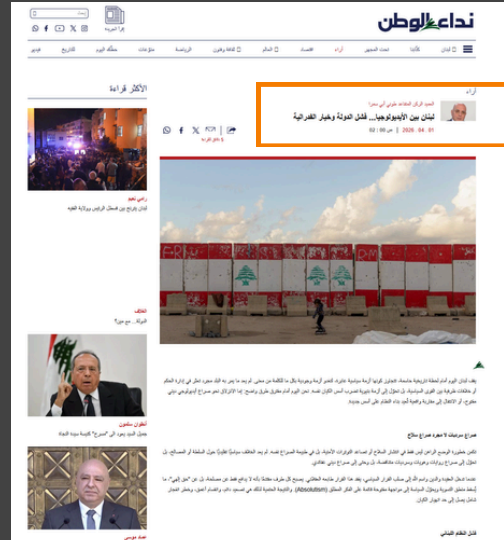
نداء الوطن

اقرأ العدد

لبنان | عالمياً | تحت المجهر | آراء | اقتصاد | العالم | ثقافة وفنون | الرياضة | منوعات | مطبخ اليوم | كاريكاتير | فيديو

آراء

لبنان بين الأيديولوجيا... فشل الدولة وخيار الفدرالية

2026 - 04 - 01 | 02 : 00

الأكثر قراءة

لبنان يخرج من قبضة الرئيس بولاية ثانية

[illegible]

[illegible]

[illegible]

صراع سرديات لا مجرد صراع سلاح

(Absolutism)

فشل النظام اللبناني